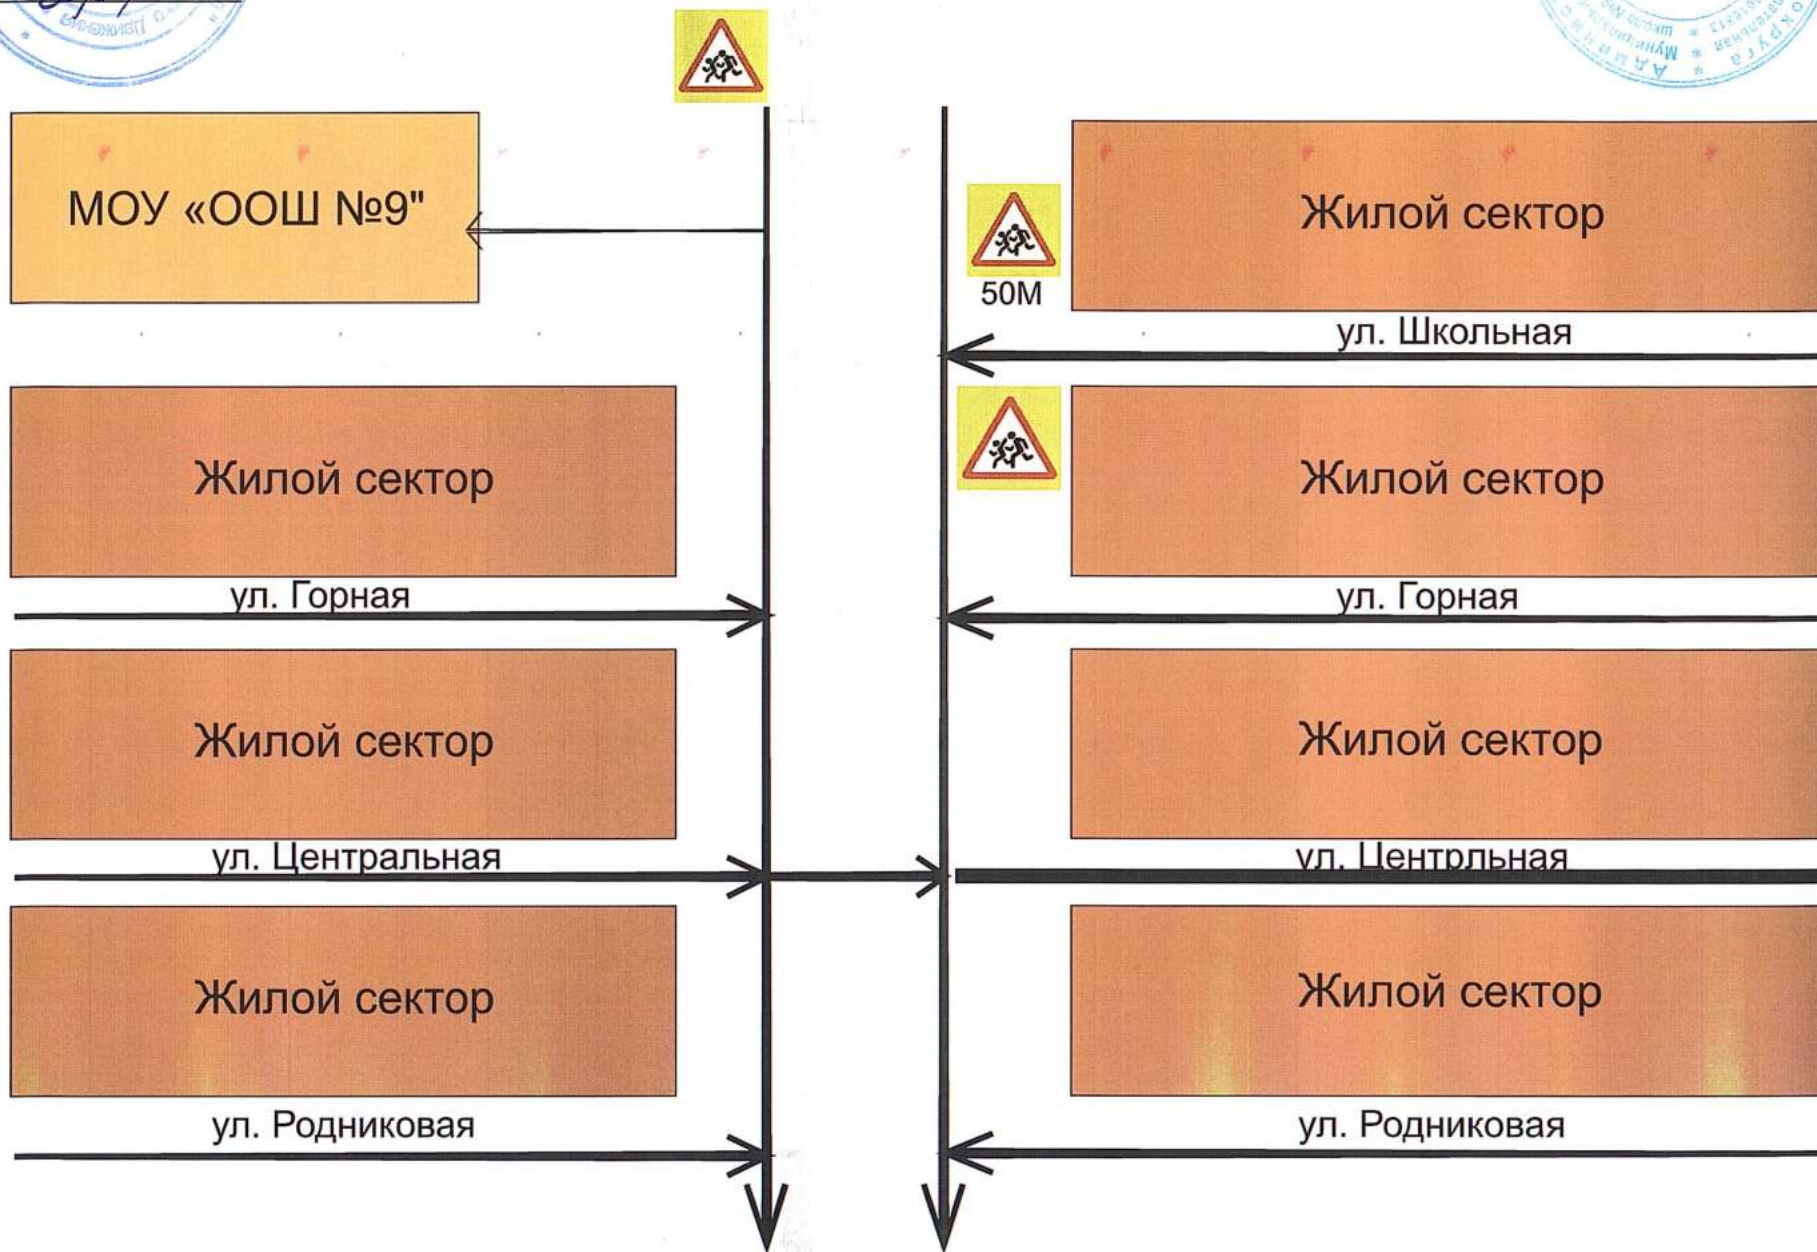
МОУ «ООШ №9"

Жилой сектор

50М

ул. Школьная

Жилой сектор

Жилой сектор

ул. Горная

ул. Горная

Жилой сектор

Жилой сектор

ул. Центральная

ул. Центрльная

Жилой сектор

Жилой сектор

ул. Родниковая

ул. Родниковая